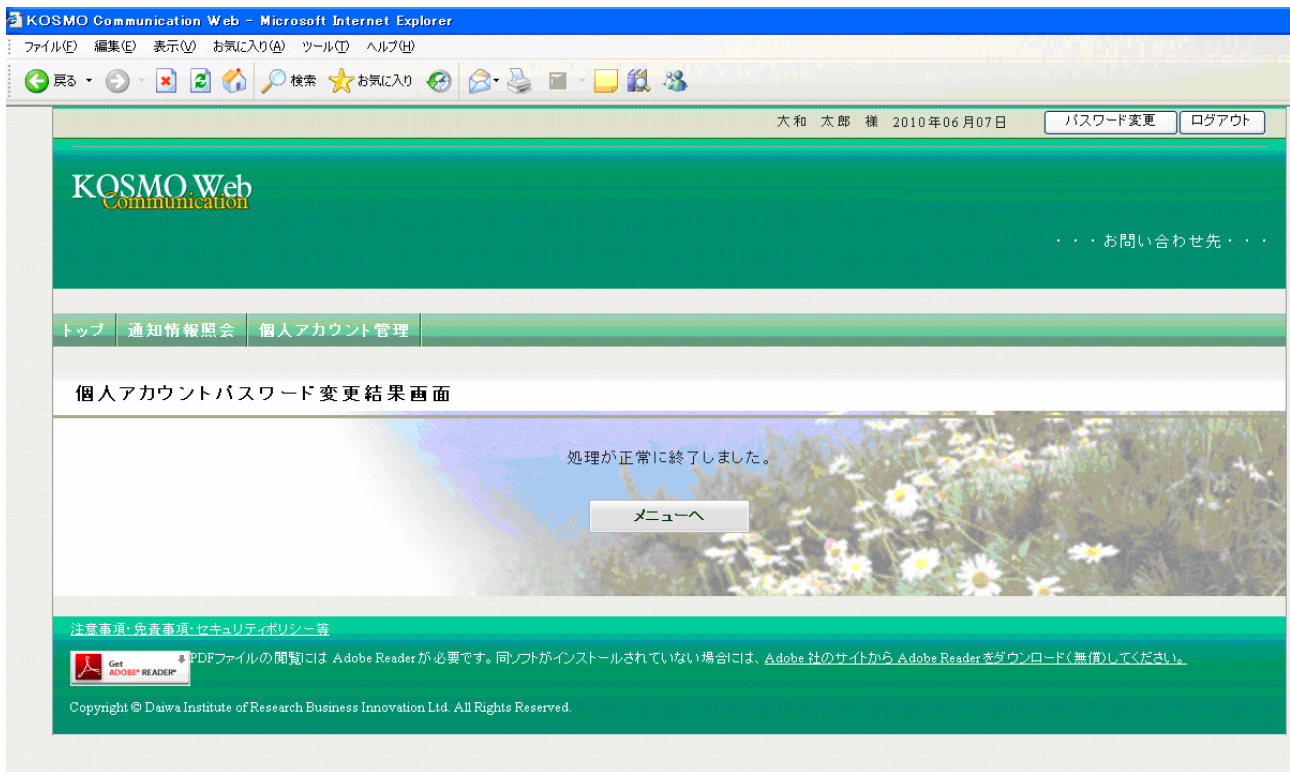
KOSMO Communication Web - Microsoft Internet Explorer

ファイル(F) 編集(E) 表示(V) お気に入り(A) ツール(T) ヘルプ(H)

戻る 検索 お気に入り

大和 太郎 様 2010年06月07日 パスワード変更 ログアウト

KOSMO Web Communication

・・・お問い合わせ先・・・

トップ 通知情報照会 個人アカウント管理

個人アカウントパスワード変更結果画面

処理が正常に終了しました。

メニューへ

注意事項・免責事項・セキュリティポリシー等

Get ADOBE READER PDFファイルの閲覧には Adobe Reader が必要です。同ソフトがインストールされていない場合には、Adobe 社のサイトから Adobe Reader をダウンロード(無償)してください。

Copyright © Daiwa Institute of Research Business Innovation Ltd. All Rights Reserved.